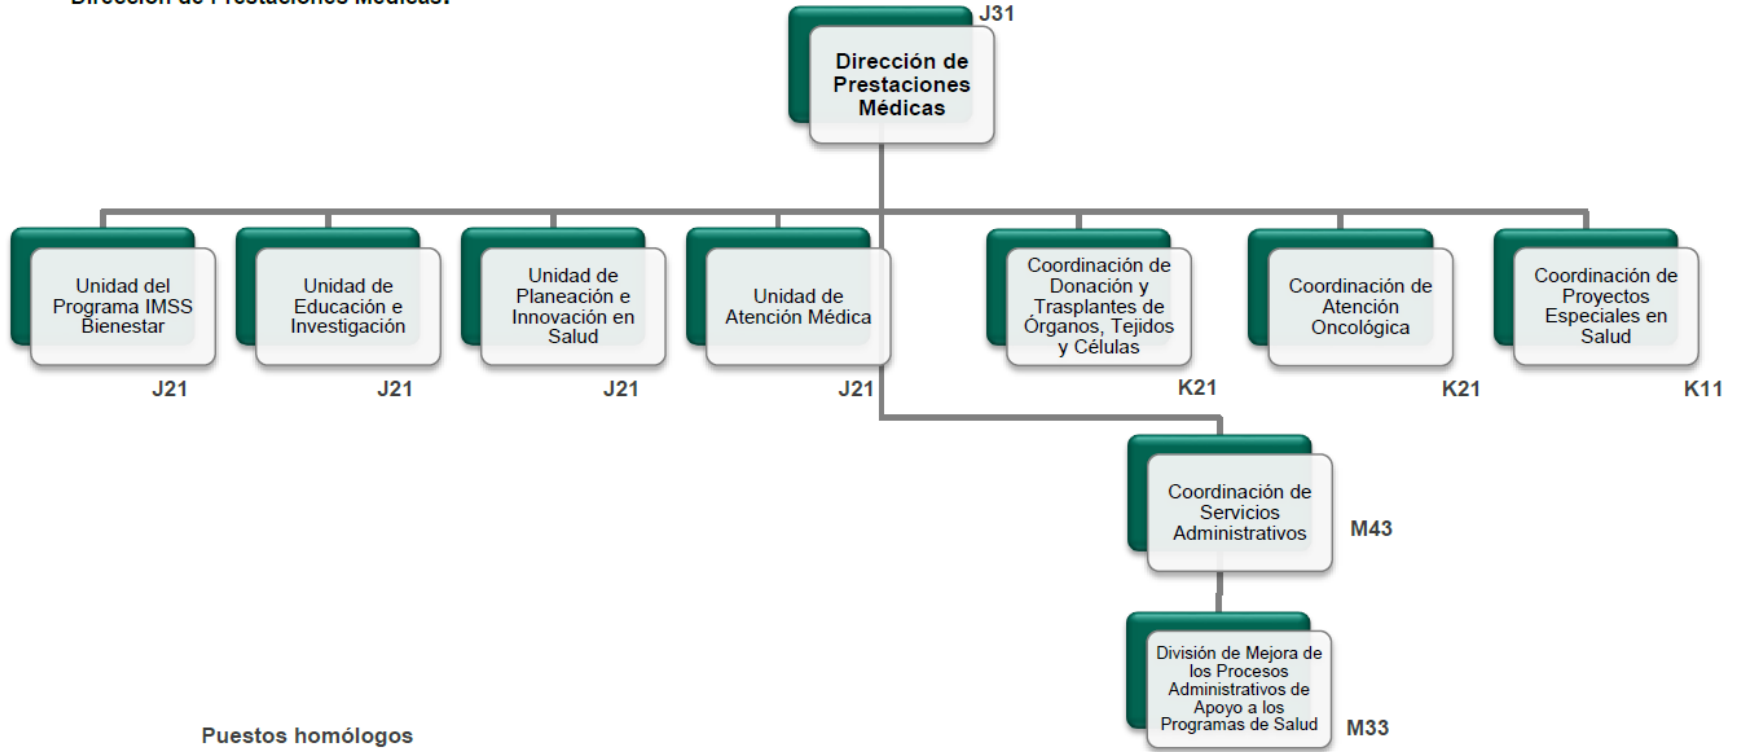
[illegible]

J31
Dirección de Prestaciones Médicas

Unidad del Programa IMSS Bienestar
J21

Unidad de Educación e Investigación
J21

Unidad de Planeación e Innovación en Salud
J21

Unidad de Atención Médica
J21

Coordinación de Donación y Trasplantes de Órganos, Tejidos y Células
K21

Coordinación de Atención Oncológica
K21

Coordinación de Proyectos Especiales en Salud
K11

Coordinación de Servicios Administrativos
M43

División de Mejora de los Procesos Administrativos de Apoyo a los Programas de Salud
M33

Puestos homólogos